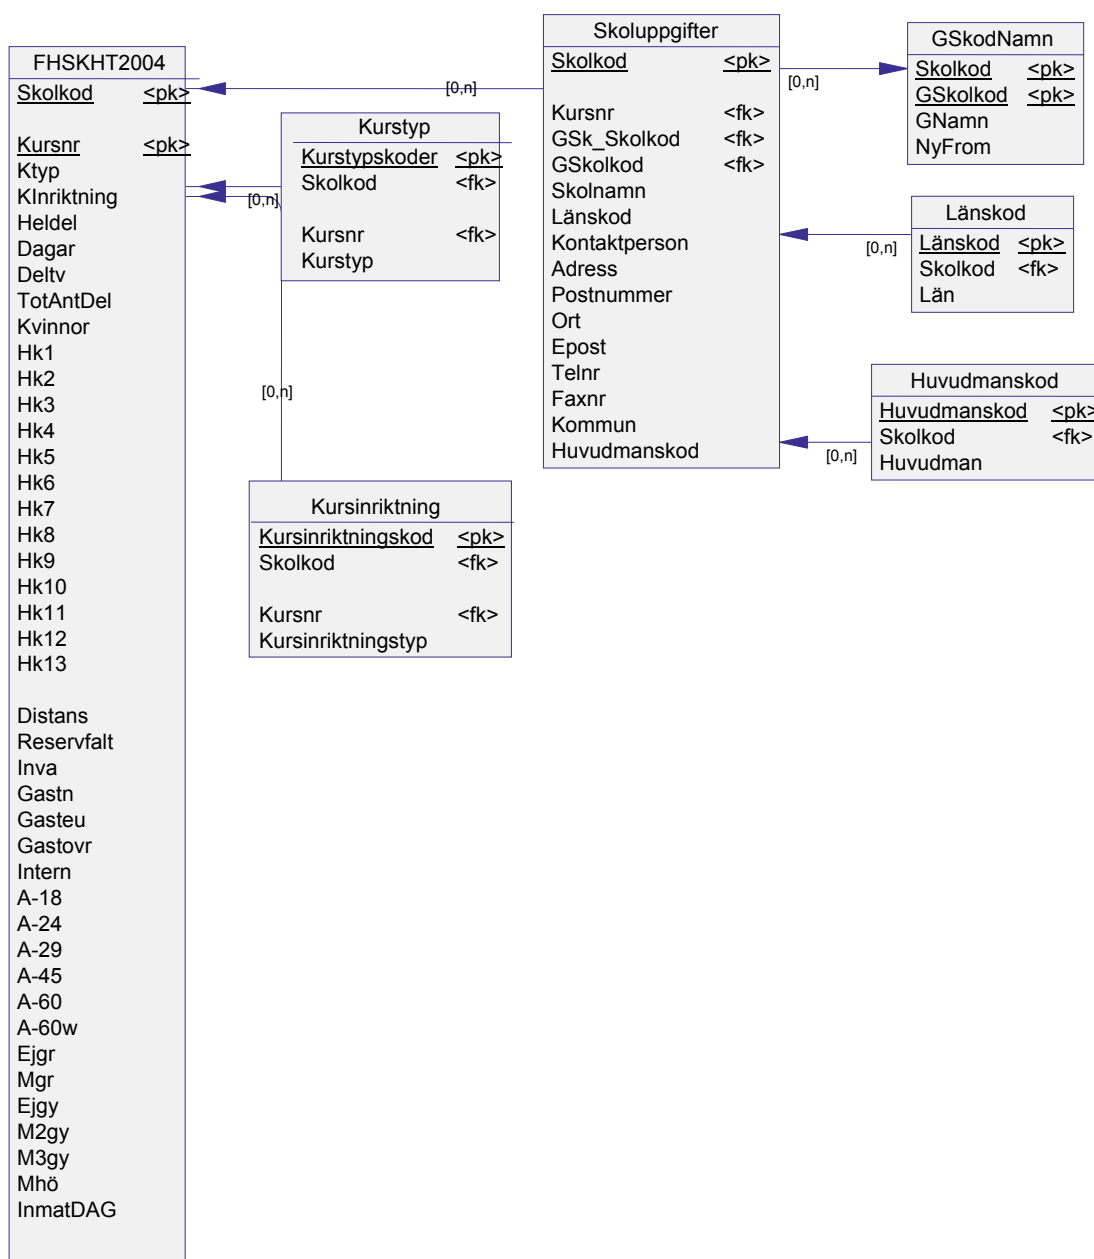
FHSKHT2004
Skolkod <pk>

Kursnr <pk>
Ktyp
KInriktning
Heldel
Dagar
Deltv
TotAntDel
Kvinnor
Hk1
Hk2
Hk3
Hk4
Hk5
Hk6
Hk7
Hk8
Hk9
Hk10
Hk11
Hk12
Hk13

Distans
Reservfalt
Inva
Gastn
Gasteu
Gastovr
Intern
A-18
A-24
A-29
A-45
A-60
A-60w
Ejgr
Mgr
Ejgy
M2gy
M3gy
Mhö
InmatDAG

[0,n]

Kurstyp
Kurstypskoder <pk>
Skolkod <fk>

Kursnr <fk>
Kurstyp

[0,n]

[0,n]

Kursinriktning
Kursinriktningskod <pk>
Skolkod <fk>

Kursnr <fk>
Kursinriktningstyp

Skoluppgifter
Skolkod <pk>

Kursnr <fk>
GSk_Skolkod <fk>
GSkolkod <fk>
Skolnamn
Länskod
Kontaktperson
Adress
Postnummer
Ort
Epost
Telnr
Faxnr
Kommun
Huvudmanskod

[0,n]

GSkodNamn
Skolkod <pk>
GSkolkod <pk>
GNamn
NyFrom

[0,n]

Länskod
Länskod <pk>
Skolkod <fk>
Län

[0,n]

Huvudmanskod
Huvudmanskod <pk>
Skolkod <fk>
Huvudman